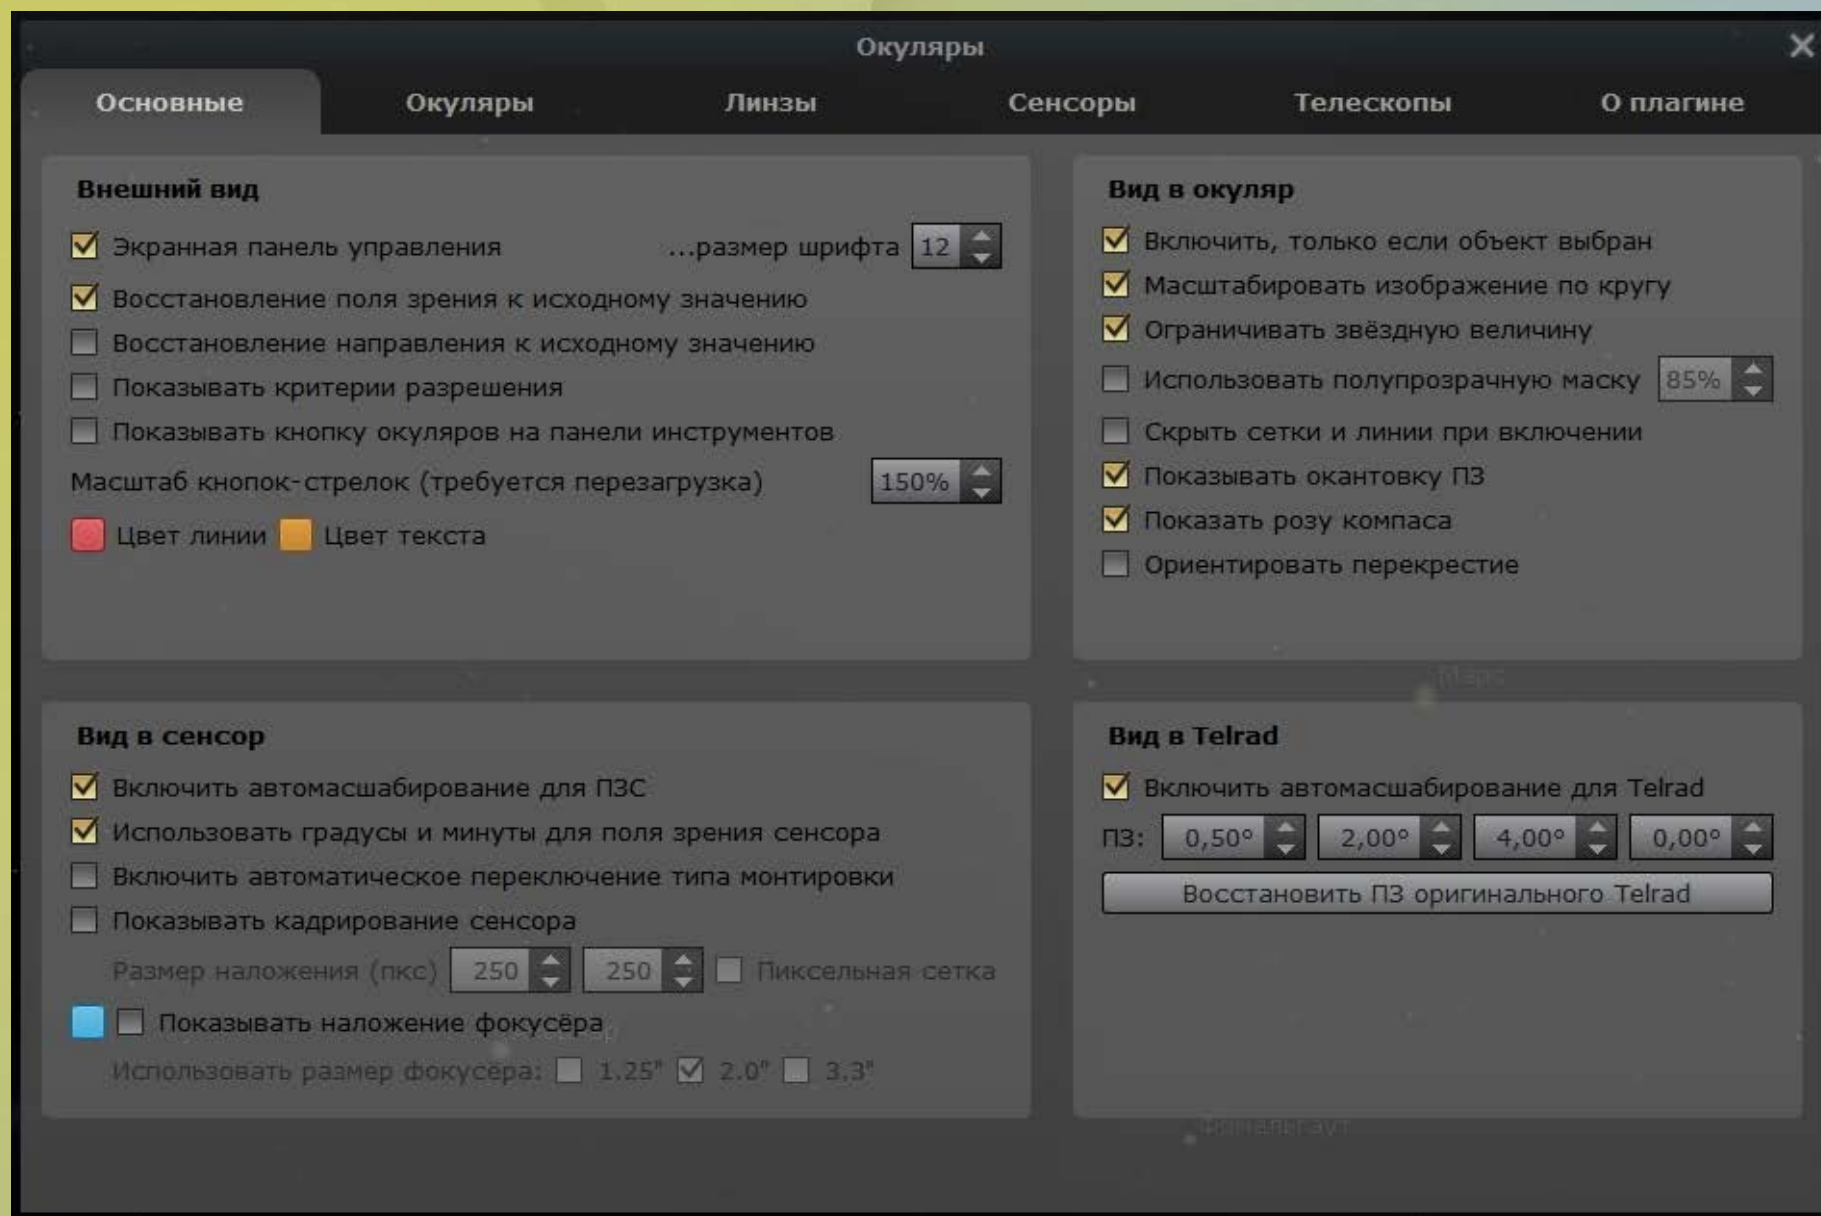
Окуляры

Основные | Окуляры | Линзы | Сенсоры | Телескопы | О плагине

Внешний вид

Экранная панель управления ...размер шрифта 12

Восстановление поля зрения к исходному значению

Восстановление направления к исходному значению

Показывать критерии разрешения

Показывать кнопку окуляров на панели инструментов

Масштаб кнопок-стрелок (требуется перезагрузка) 150%

Цвет линии Цвет текста

Вид в окуляр

Включить, только если объект выбран

Масштабировать изображение по кругу

Ограничивать звёздную величину

Использовать полупрозрачную маску 85%

Скрыть сетки и линии при включении

Показывать окантовку ПЗ

Показать розу компаса

Ориентировать перекрестие

Вид в сенсор

Включить автомасшабирование для ПЗС

Использовать градусы и минуты для поля зрения сенсора

Включить автоматическое переключение типа монтировки

Показывать кадрирование сенсора

Размер наложения (пкс) 250 250 Пиксельная сетка

Показывать наложение фокусёра

Использовать размер фокусёра: 1.25" 2.0" 3.3"

Вид в Telrad

Включить автомасшабирование для Telrad

ПЗ: 0,50° 2,00° 4,00° 0,00°

Восстановить ПЗ оригинального Telrad